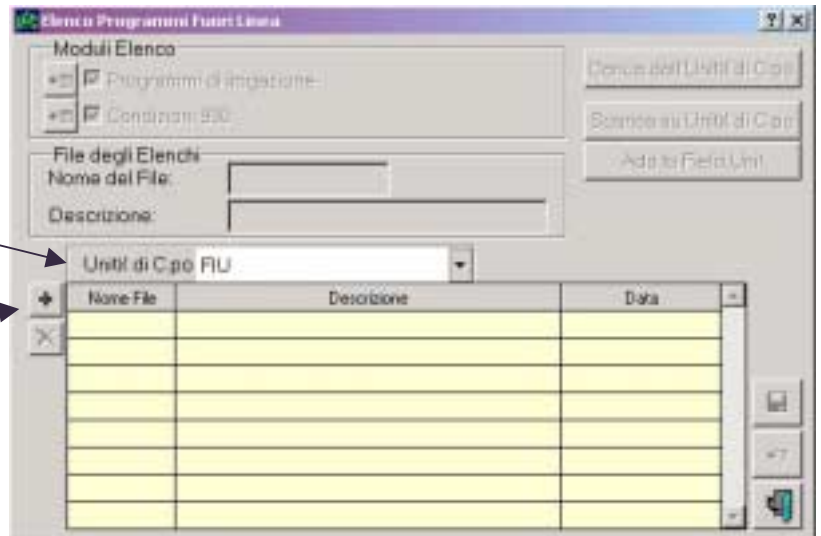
Elenco Programmi Fuori Linea

?| X

Moduli Elenco

Programmi di irrigazione

Condizioni 930

File degli Elenchi

Nome del File:

Descrizione:

Carica dall'Unità di C.po

Scarica su Unità di C.po

Add to Field Unit

Unità di C.po FIU

| Nome File | Descrizione | Data |
|---|---|---|
| | | |
| | | |
| | | |
| | | |
| | | |
| | | |
| | | |
| | | |
| | | |